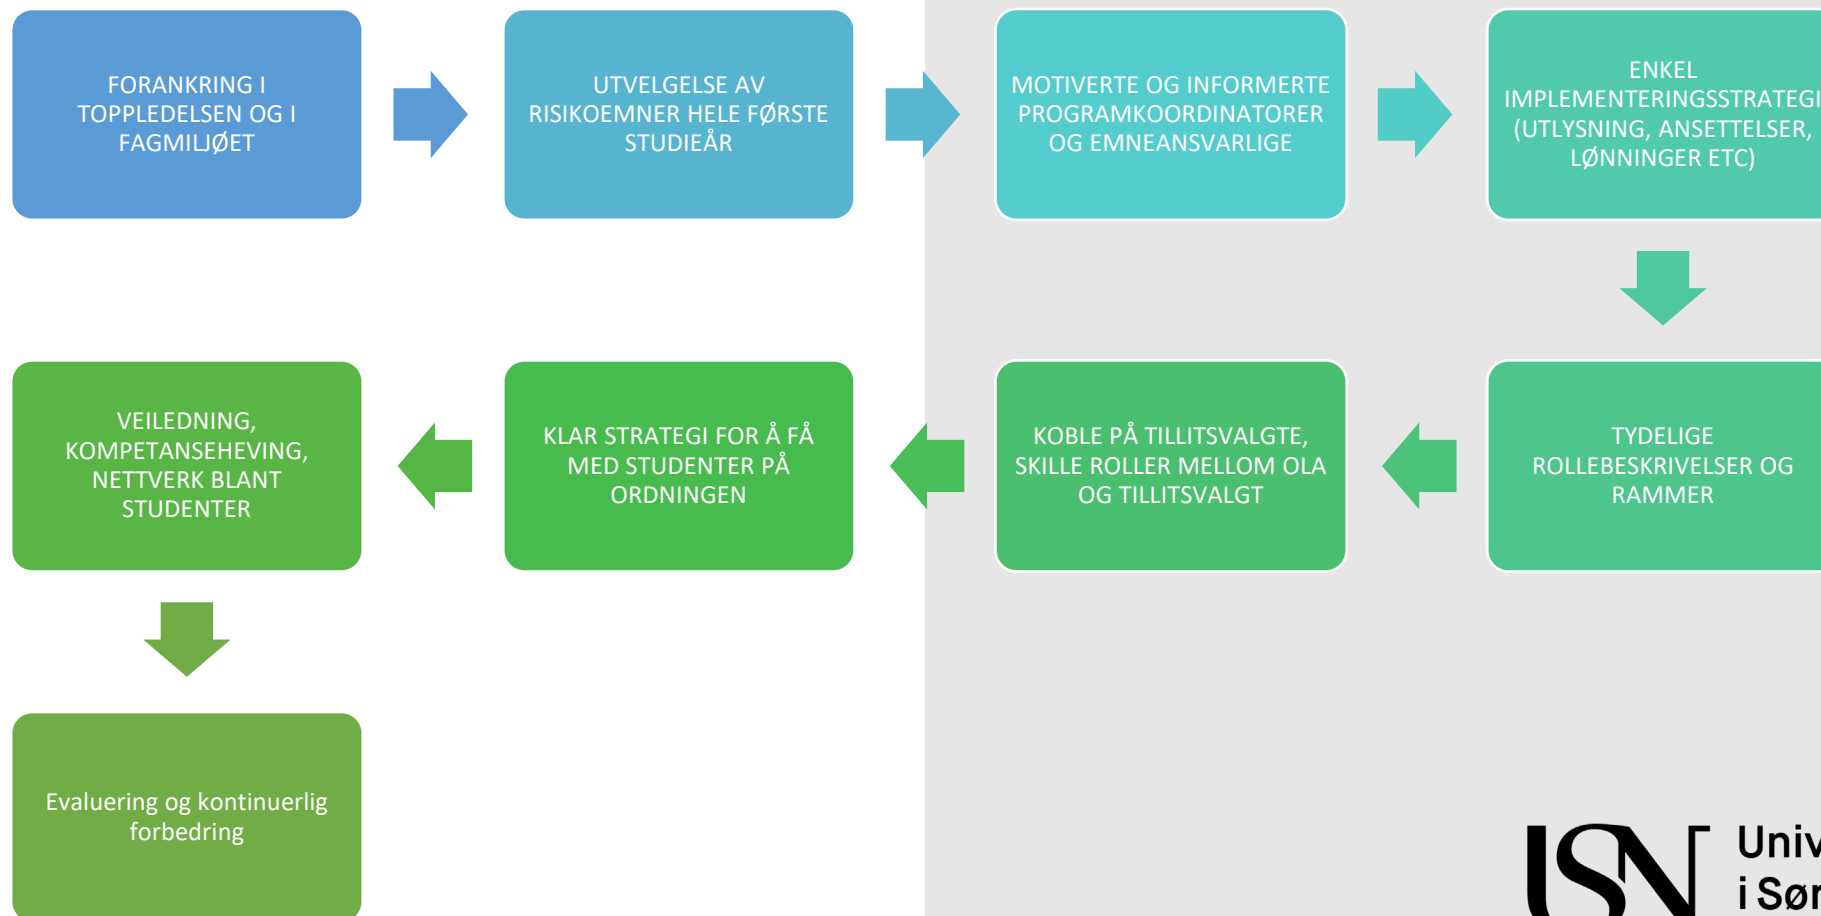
FORANKRING I TOPPLEDELSEN OG I FAGMILJØET

UTVELGELSE AV RISIKOEMNER HELE FØRSTE STUDIEÅR

MOTIVERTE OG INFORMERTE PROGRAMKOORDINATORER OG EMNEANSVARLIGE

ENKEL IMPLEMENTERINGSSTRATEGI (UTLYSNING, ANSETTELSER, LØNNINGER ETC)

TYDELIGE ROLLEBESKRIVELSER OG RAMMER

KOBLE PÅ TILLITSVALGTE, SKILLE ROLLER MELLOM OLA OG TILLITSVALGT

KLAR STRATEGI FOR Å FÅ MED STUDENTER PÅ ORDNINGEN

VEILEDNING, KOMPETANSEHEVING, NETTVERK BLANT STUDENTER

Evaluering og kontinuerlig forbedring

USN Univ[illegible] i Sør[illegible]